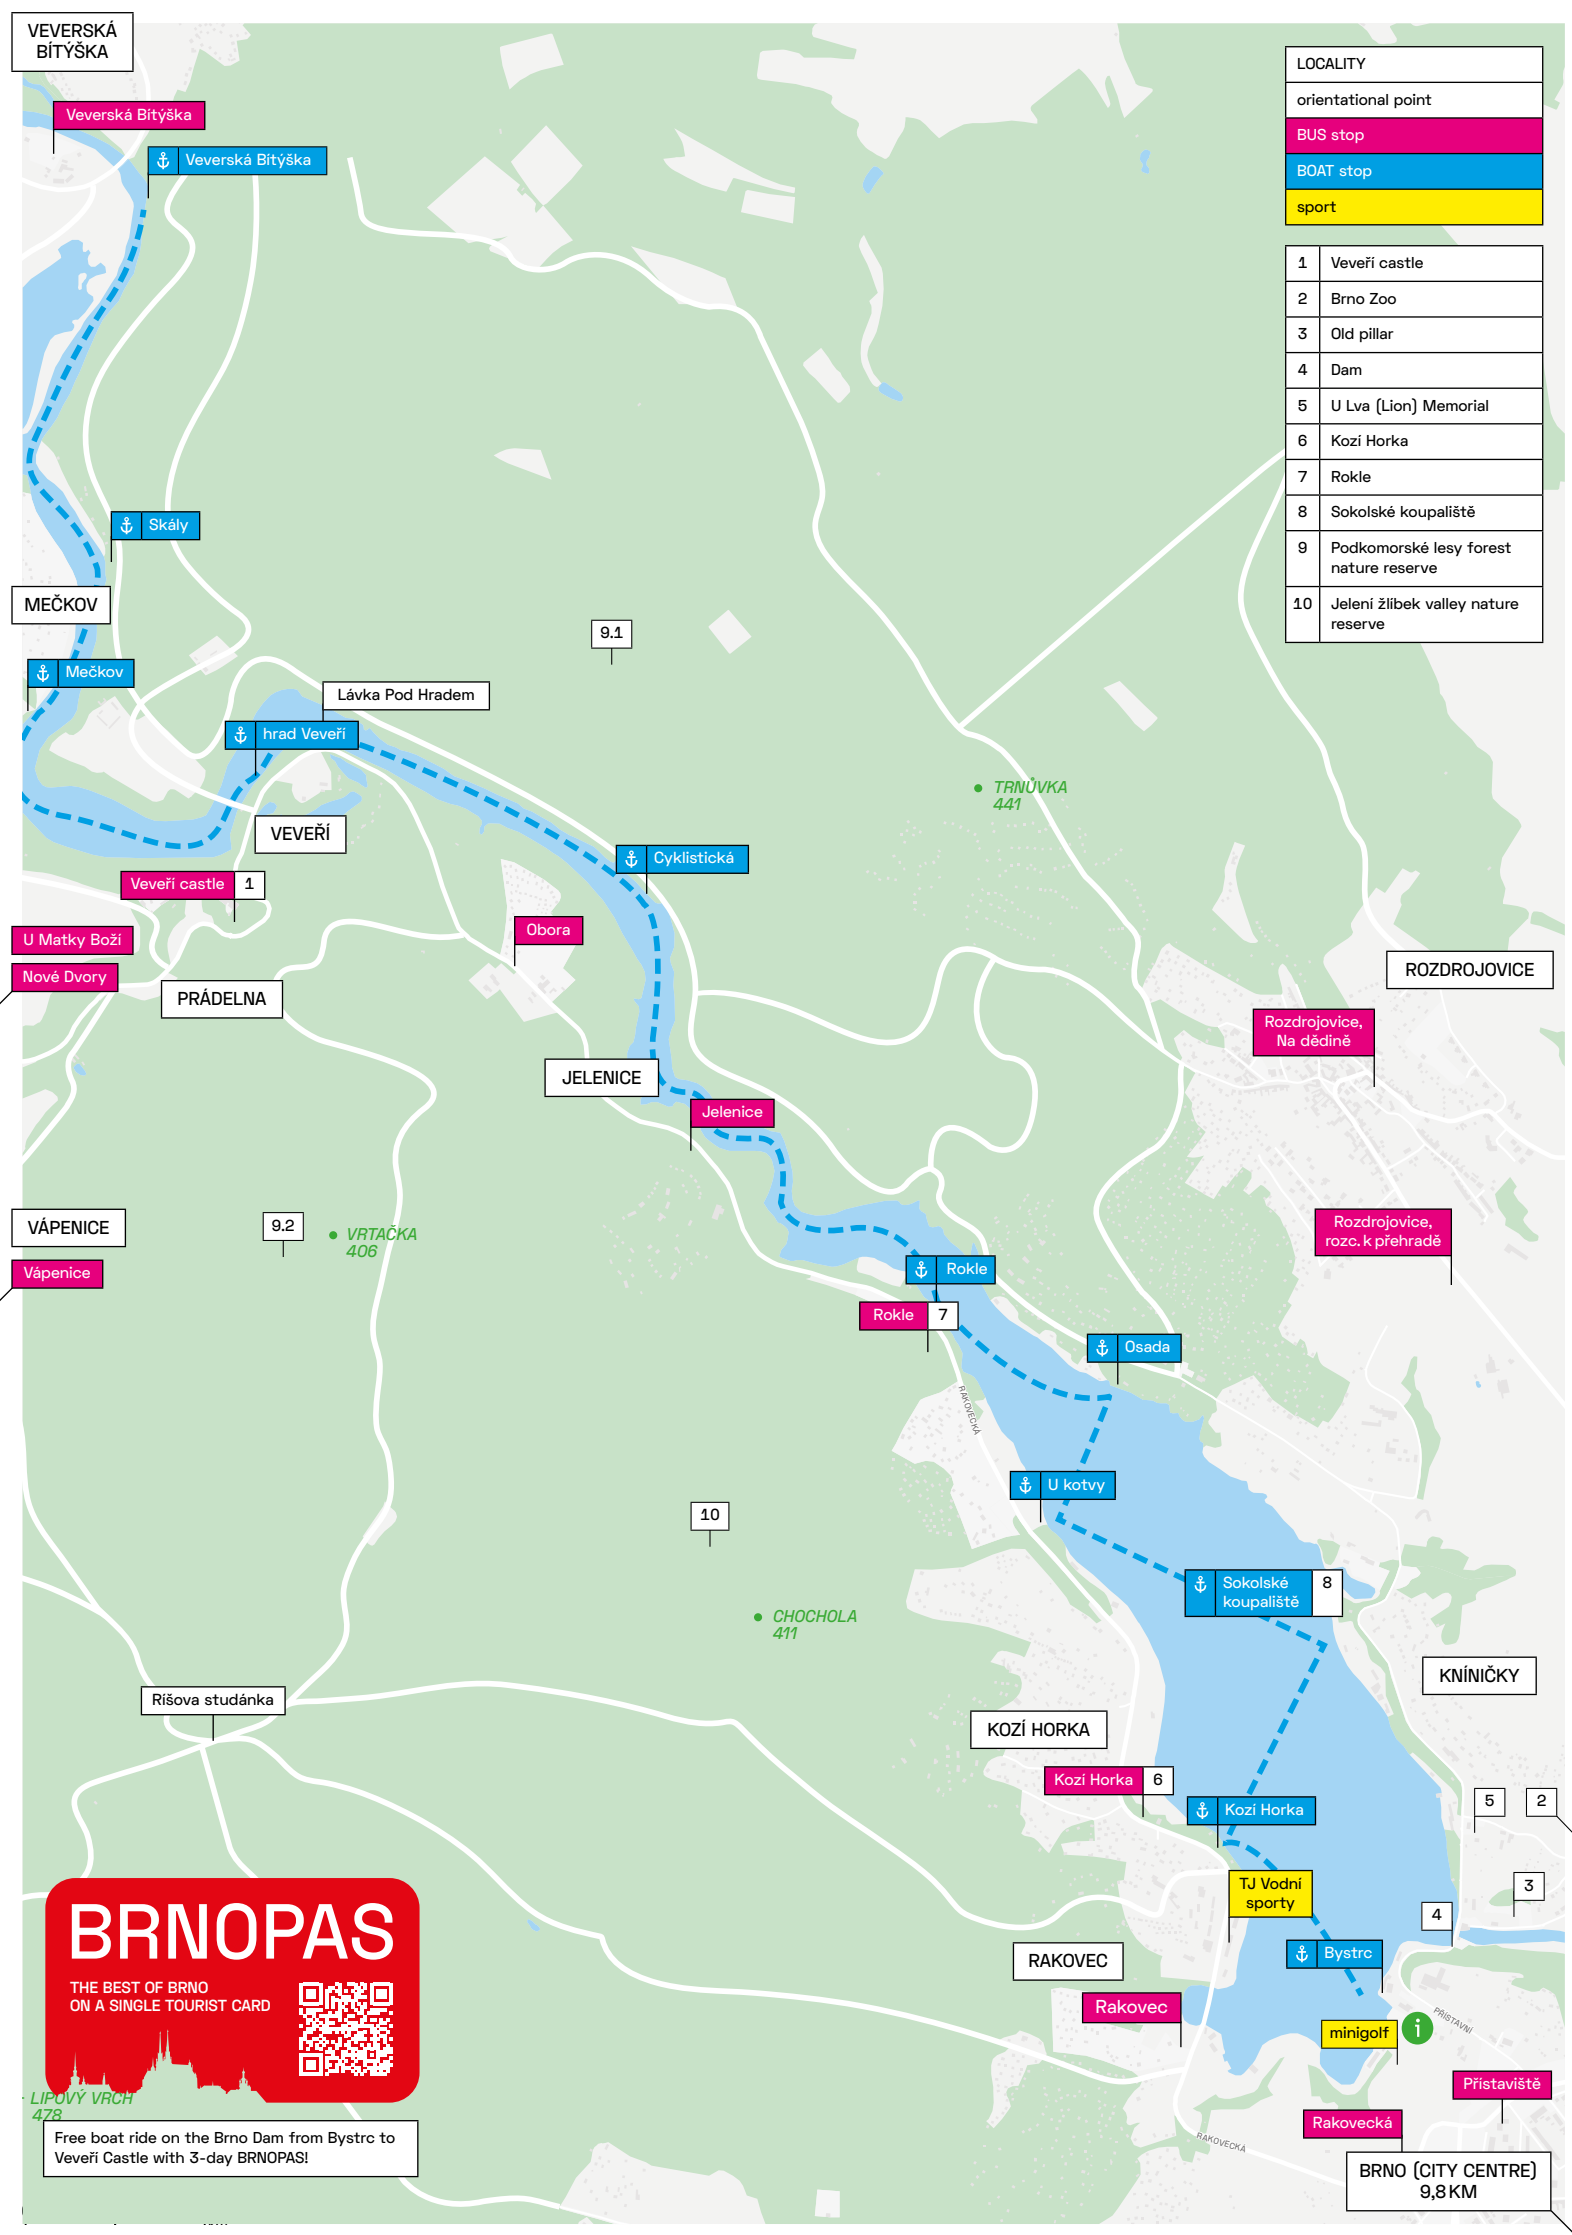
VEVERSKÁ BÍTÝŠKA

Veverská Bitýška

Veverská Bitýška

LOCALITY
orientational point
BUS stop
BOAT stop
sport

| 1 | Veveří castle |
|---|---|
| 2 | Brno Zoo |
| 3 | Old pillar |
| 4 | Dam |
| 5 | U Lva (Lion) Memorial |
| 6 | Kozí Horka |
| 7 | Rokle |
| 8 | Sokolské koupaliště |
| 9 | Podkomorské lesy forest nature reserve |
| 10 | Jelení žlíbek valley nature reserve |

Skály

MEČKOV

Mečkov

9.1

Lávka Pod Hradem

hrad Veveří

VEVEŘÍ

TRNŮVKA 441

Cyklistická

Veveří castle 1

U Matky Boží

Nové Dvory

PRÁDELNA

Obora

ROZDROJOVICE

Rozdrojovice, Na dědině

JELENICE

Jelenice

VÁPENICE

Vápenice

9.2

VRTAČKA 406

Rozdrojovice, rozc. k přehradě

Rokle

Rokle 7

Osada

RAKOVECKÁ

U kotvy

10

Sokolské koupaliště 8

CHOCHOLA 411

KNÍNIČKY

Rišova studánka

KOZÍ HORKA

Kozí Horka 6

Kozí Horka

5

2

TJ Vodní sporty

3

4

BRNOPAS

THE BEST OF BRNO ON A SINGLE TOURIST CARD

RAKOVEC

Bystrc

Rakovec

minigolf

PŘÍSTAVNÍ

Přístaviště

LIPOVÝ VRCH 478

Free boat ride on the Brno Dam from Bystrc to Veveří Castle with 3-day BRNOPAS!

Rakovecká

RAKOVECKÁ

BRNO (CITY CENTRE) 9,8 KM